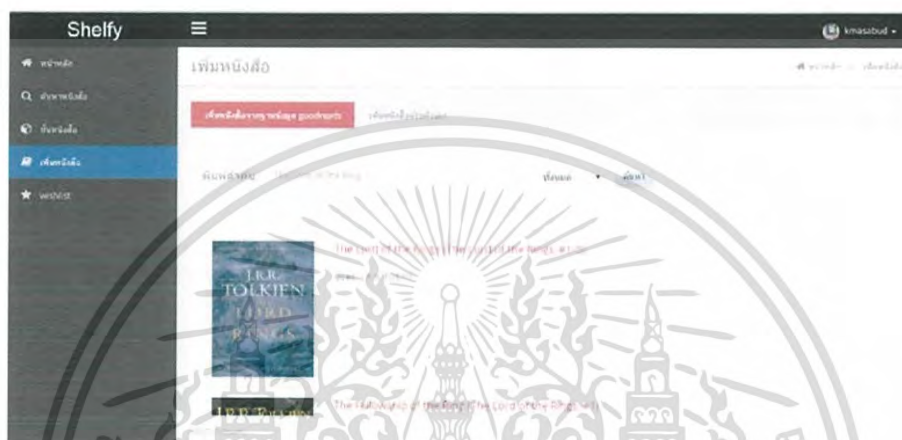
Shelfy

kmasabud

หน้าหลัก

ค้นหาหนังสือ

ชั้นหนังสือ

เพิ่มหนังสือ

wishlist

เพิ่มหนังสือ

หน้าหลัก > เพิ่มหนังสือ

เพิ่มหนังสือจากฐานข้อมูล goodreads

เพิ่มหนังสือด้วยตัวเอง

ค้นหาจาก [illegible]

ทั้งหมด

ค้นหา

J.R.R. TOLKIEN LORD RINGS

The Lord of the Rings (The Lord of the Rings, #1-3)

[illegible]

J.R.R. TOLKIEN

The Fellowship of the Ring (The Lord of the Rings, #1)